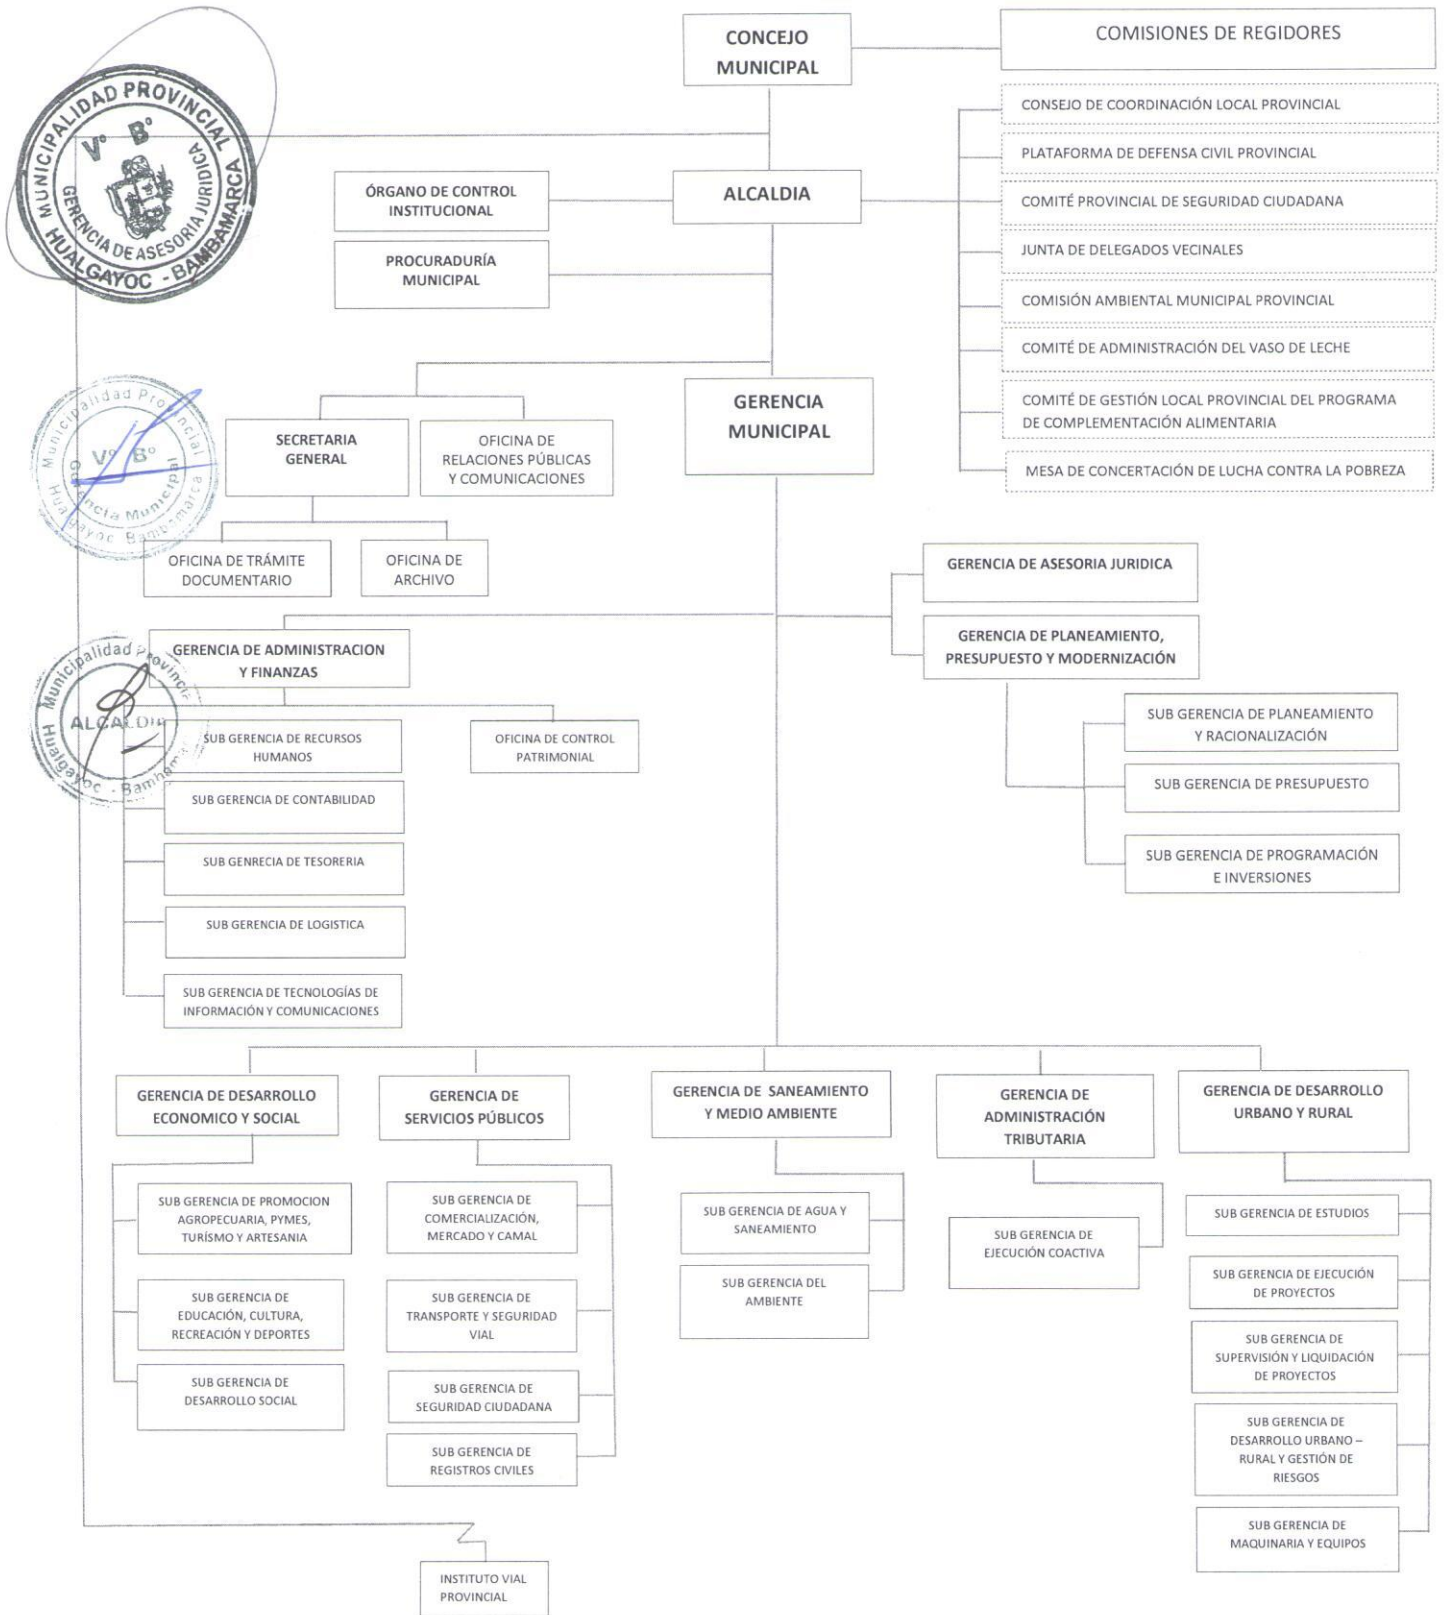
CONCEJO MUNICIPAL

COMISIONES DE REGIDORES

CONSEJO DE COORDINACIÓN LOCAL PROVINCIAL

PLATAFORMA DE DEFENSA CIVIL PROVINCIAL

COMITÉ PROVINCIAL DE SEGURIDAD CIUDADANA

JUNTA DE DELEGADOS VECINALES

COMISIÓN AMBIENTAL MUNICIPAL PROVINCIAL

COMITÉ DE ADMINISTRACIÓN DEL VASO DE LECHE

COMITÉ DE GESTIÓN LOCAL PROVINCIAL DEL PROGRAMA DE COMPLEMENTACIÓN ALIMENTARIA

MESA DE CONCERTACIÓN DE LUCHA CONTRA LA POBREZA

MUNICIPALIDAD PROVINCIAL V° B° GERENCIA DE ASESORIA JURIDICA HUALGAYOC - BAMBAMARCA

ÓRGANO DE CONTROL INSTITUCIONAL

ALCALDIA

PROCURADURÍA MUNICIPAL

Municipalidad Provincial V° B° Gerencia Municipal Hualgayoc Bambamarca

SECRETARIA GENERAL

OFICINA DE RELACIONES PÚBLICAS Y COMUNICACIONES

GERENCIA MUNICIPAL

OFICINA DE TRÁMITE DOCUMENTARIO

OFICINA DE ARCHIVO

GERENCIA DE ASESORIA JURIDICA

GERENCIA DE PLANEAMIENTO, PRESUPUESTO Y MODERNIZACIÓN

Municipalidad Provincial ALCALDIA Hualgayoc - Bambamarca

GERENCIA DE ADMINISTRACION Y FINANZAS

SUB GERENCIA DE RECURSOS HUMANOS

OFICINA DE CONTROL PATRIMONIAL

SUB GERENCIA DE CONTABILIDAD

SUB GENRECIA DE TESORERIA

SUB GERENCIA DE LOGISTICA

SUB GERENCIA DE TECNOLOGÍAS DE INFORMACIÓN Y COMUNICACIONES

SUB GERENCIA DE PLANEAMIENTO Y RACIONALIZACIÓN

SUB GERENCIA DE PRESUPUESTO

SUB GERENCIA DE PROGRAMACIÓN E INVERSIONES

GERENCIA DE DESARROLLO ECONOMICO Y SOCIAL

GERENCIA DE SERVICIOS PÚBLICOS

GERENCIA DE SANEAMIENTO Y MEDIO AMBIENTE

GERENCIA DE ADMINISTRACIÓN TRIBUTARIA

GERENCIA DE DESARROLLO URBANO Y RURAL

SUB GERENCIA DE PROMOCION AGROPECUARIA, PYMES, TURÍSMO Y ARTESANIA

SUB GERENCIA DE EDUCACIÓN, CULTURA, RECREACIÓN Y DEPORTES

SUB GERENCIA DE DESARROLLO SOCIAL

SUB GERENCIA DE COMERCIALIZACIÓN, MERCADO Y CAMAL

SUB GERENCIA DE TRANSPORTE Y SEGURIDAD VIAL

SUB GERENCIA DE SEGURIDAD CIUDADANA

SUB GERENCIA DE REGISTROS CIVILES

SUB GERENCIA DE AGUA Y SANEAMIENTO

SUB GERENCIA DEL AMBIENTE

SUB GERENCIA DE EJECUCIÓN COACTIVA

SUB GERENCIA DE ESTUDIOS

SUB GERENCIA DE EJECUCIÓN DE PROYECTOS

SUB GERENCIA DE SUPERVISIÓN Y LIQUIDACIÓN DE PROYECTOS

SUB GERENCIA DE DESARROLLO URBANO – RURAL Y GESTIÓN DE RIESGOS

SUB GERENCIA DE MAQUINARIA Y EQUIPOS

INSTITUTO VIAL PROVINCIAL